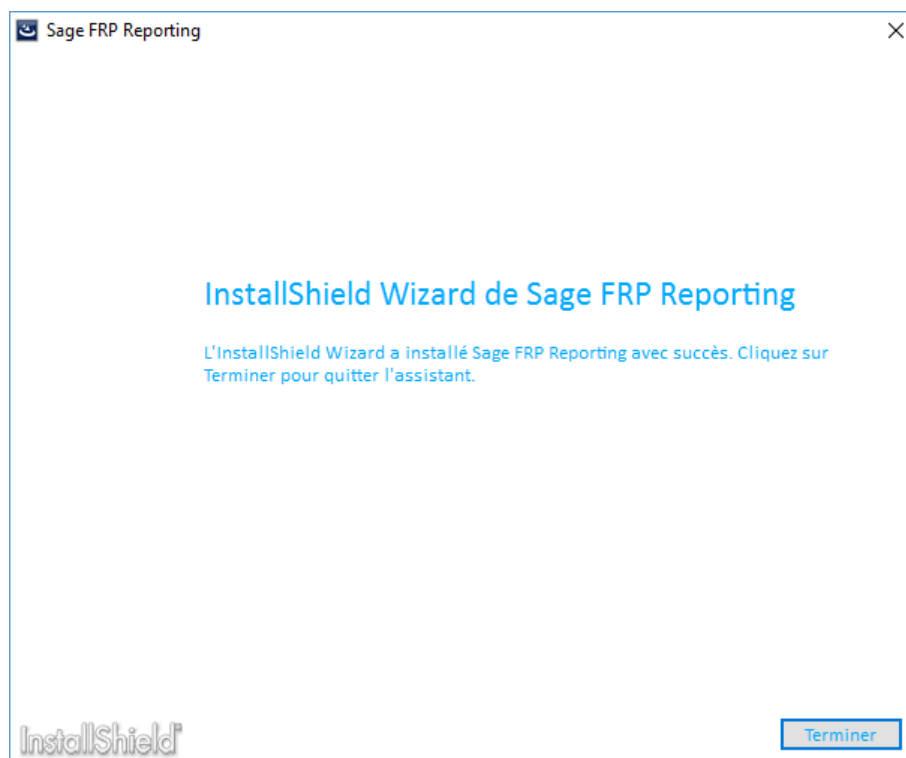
Sage FRP Reporting

InstallShield Wizard de Sage FRP Reporting

L'InstallShield Wizard a installé Sage FRP Reporting avec succès. Cliquez sur Terminer pour quitter l'assistant.

InstallShield

Terminer